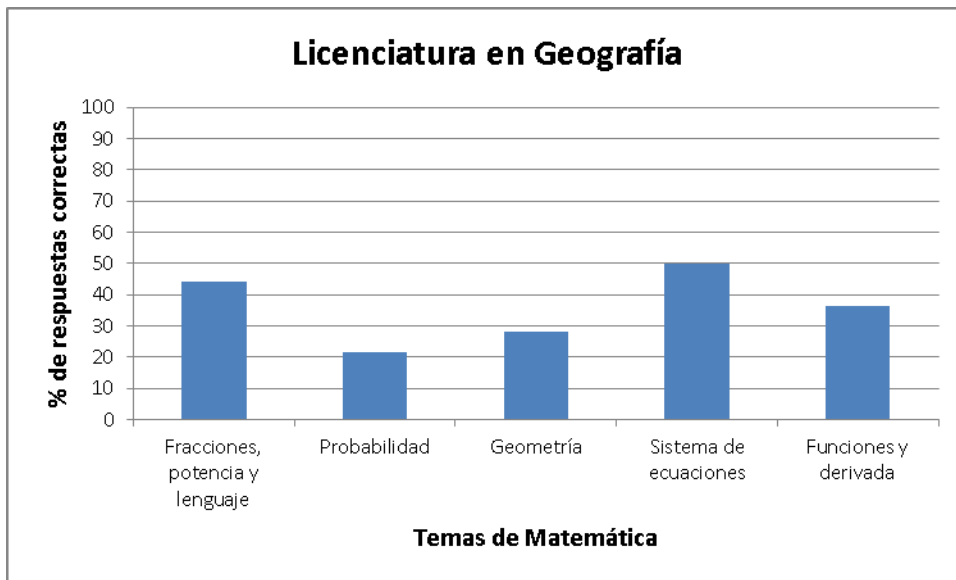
Licenciatura en Geografía

% de respuestas correctas

100
90
80
70
60
50
40
30
20
10
0

Fracciones, potencia y lenguaje
Probabilidad
Geometría
Sistema de ecuaciones
Funciones y derivada

Temas de Matemática